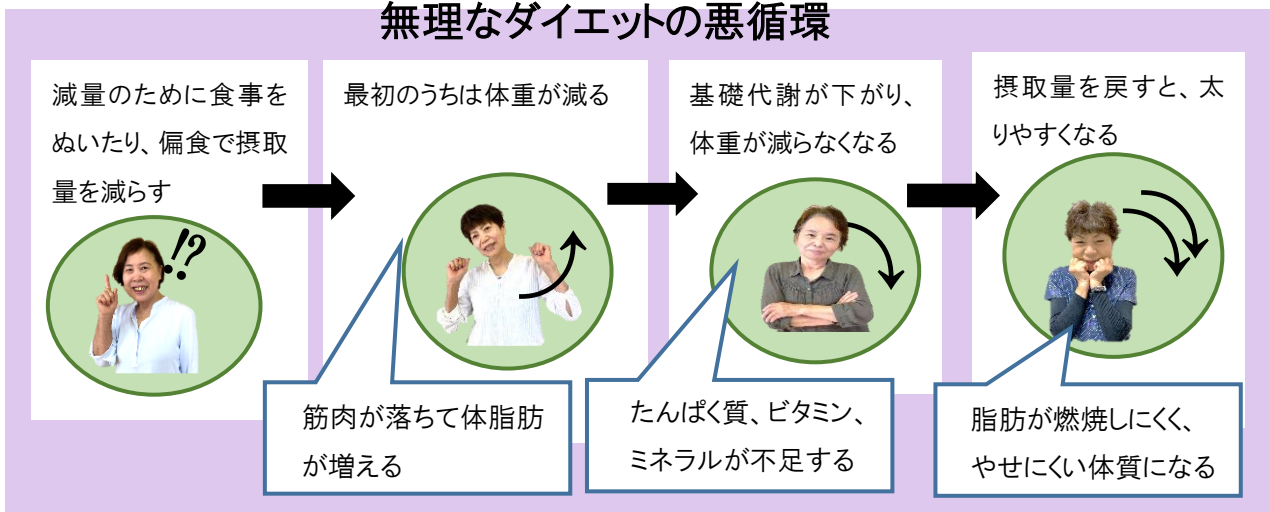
無理なダイエットの悪循環

減量のために食事をぬいたり、偏食で摂取量を減らす

!?

最初のうちは体重が減る

基礎代謝が下がり、体重が減らなくなる

摂取量を戻すと、太りやすくなる

筋肉が落ちて体脂肪が増える

たんぱく質、ビタミン、ミネラルが不足する

脂肪が燃焼しにくく、やせにくい体質になる